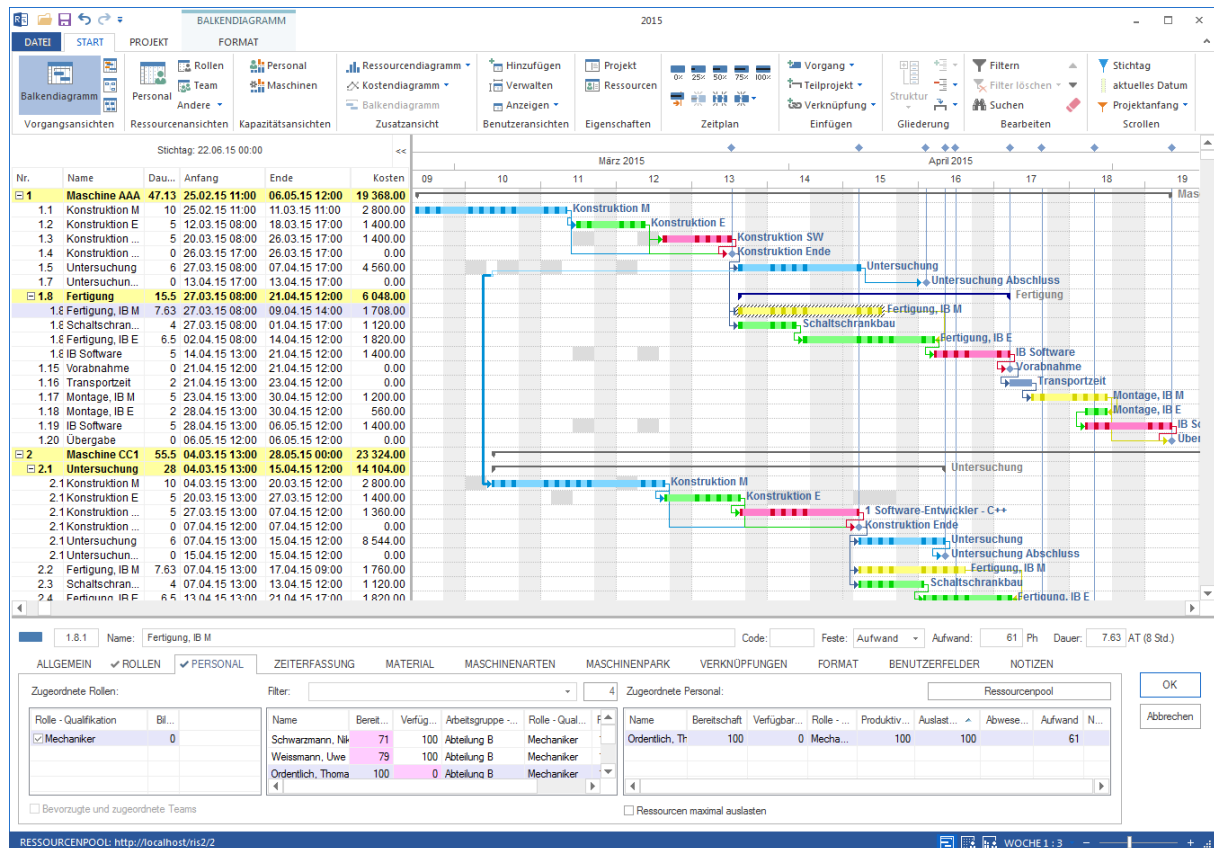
BALKENDIAGRAMM 2015

DATEI START PROJEKT FORMAT

Balkendiagramm | Personal | Rollen | Team | Andere | Personal | Maschinen | Ressourcendiagramm | Kostendiagramm | Balkendiagramm | Hinzufügen | Verwalten | Anzeigen | Projekt | Ressourcen | 0× 25× 50× 75× 100× | Vorgang | Teilprojekt | Verknüpfung | Struktur | Filtern | Filter löschen | Suchen | Stichtag | aktuelles Datum | Projektanfang

Vorgangsansichten | Ressourcenansichten | Kapazitätsansichten | Zusatzansicht | Benutzeransichten | Eigenschaften | Zeitplan | Einfügen | Gliederung | Bearbeiten | Scrollen

Stichtag: 22.06.15 00:00 <<

März 2015 April 2015

09 10 11 12 13 14 15 16 17 18 19

| Nr. | Name | Dau... | Anfang | Ende | Kosten |
|---|---|---|---|---|---|
| 1 | Maschine AAA | 47.13 | 25.02.15 11:00 | 06.05.15 12:00 | 19 368.00 |
| 1.1 | Konstruktion M | 10 | 25.02.15 11:00 | 11.03.15 11:00 | 2 800.00 |
| 1.2 | Konstruktion E | 5 | 12.03.15 08:00 | 18.03.15 17:00 | 1 400.00 |
| 1.3 | Konstruktion ... | 5 | 20.03.15 08:00 | 26.03.15 17:00 | 1 400.00 |
| 1.4 | Konstruktion ... | 0 | 26.03.15 17:00 | 26.03.15 17:00 | 0.00 |
| 1.5 | Untersuchung | 6 | 27.03.15 08:00 | 07.04.15 17:00 | 4 560.00 |
| 1.7 | Untersuchun... | 0 | 13.04.15 17:00 | 13.04.15 17:00 | 0.00 |
| 1.8 | Fertigung | 15.5 | 27.03.15 08:00 | 21.04.15 12:00 | 6 048.00 |
| 1.8 | Fertigung, IB M | 7.63 | 27.03.15 08:00 | 09.04.15 14:00 | 1 708.00 |
| 1.8 | Schaltschran... | 4 | 27.03.15 08:00 | 01.04.15 17:00 | 1 120.00 |
| 1.8 | Fertigung, IB E | 6.5 | 02.04.15 08:00 | 14.04.15 12:00 | 1 820.00 |
| 1.8 | IB Software | 5 | 14.04.15 13:00 | 21.04.15 12:00 | 1 400.00 |
| 1.15 | Vorabnahme | 0 | 21.04.15 12:00 | 21.04.15 12:00 | 0.00 |
| 1.16 | Transportzeit | 2 | 21.04.15 13:00 | 23.04.15 12:00 | 0.00 |
| 1.17 | Montage, IB M | 5 | 23.04.15 13:00 | 30.04.15 12:00 | 1 200.00 |
| 1.18 | Montage, IB E | 2 | 28.04.15 13:00 | 30.04.15 12:00 | 560.00 |
| 1.19 | IB Software | 5 | 28.04.15 13:00 | 06.05.15 12:00 | 1 400.00 |
| 1.20 | Übergabe | 0 | 06.05.15 12:00 | 06.05.15 12:00 | 0.00 |
| 2 | Maschine CC1 | 55.5 | 04.03.15 13:00 | 28.05.15 00:00 | 23 324.00 |
| 2.1 | Untersuchung | 28 | 04.03.15 13:00 | 15.04.15 12:00 | 14 104.00 |
| 2.1 | Konstruktion M | 10 | 04.03.15 13:00 | 20.03.15 12:00 | 2 800.00 |
| 2.1 | Konstruktion E | 5 | 20.03.15 13:00 | 27.03.15 12:00 | 1 400.00 |
| 2.1 | Konstruktion ... | 5 | 27.03.15 13:00 | 07.04.15 12:00 | 1 360.00 |
| 2.1 | Konstruktion ... | 0 | 07.04.15 12:00 | 07.04.15 12:00 | 0.00 |
| 2.1 | Untersuchung | 6 | 07.04.15 13:00 | 15.04.15 12:00 | 8 544.00 |
| 2.1 | Untersuchun... | 0 | 15.04.15 12:00 | 15.04.15 12:00 | 0.00 |
| 2.2 | Fertigung, IB M | 7.63 | 07.04.15 13:00 | 17.04.15 09:00 | 1 760.00 |
| 2.3 | Schaltschran... | 4 | 07.04.15 13:00 | 13.04.15 12:00 | 1 120.00 |
| 2.4 | Fertigung, IB E | 6.5 | 13.04.15 13:00 | 21.04.15 17:00 | 1 820.00 |

Masc, Konstruktion M, Konstruktion E, Konstruktion SW, Konstruktion Ende, Untersuchung, Untersuchung Abschluss, Fertigung, Fertigung, IB M, Schaltschrankbau, Fertigung, IB E, IB Software, Vorabnahme, Transportzeit, Montage, IB M, Montage, IB E, IB So, Über, Untersuchung, Konstruktion M, Konstruktion E, 1 Software-Entwickler - C++, Konstruktion Ende, Untersuchung, Untersuchung Abschluss, Fertigung, IB M, Schaltschrankbau, Fertigung, IB E

1.8.1 Name: Fertigung, IB M Code: Feste: Aufwand Aufwand: 61 Ph Dauer: 7.63 AT (8 Std.)

ALLGEMEIN ROLLEN PERSONAL ZEITERFASSUNG MATERIAL MASCHINENARTEN MASCHINENPARK VERKNÜPFUNGEN FORMAT BENUTZERFELDER NOTIZEN

OK
Abbrechen

Zugeordnete Rollen: Filter: 4 Zugeordnete Personal: Ressourcenpool

| Rolle - Qualifikation | Bil... |
|---|---|
| Mechaniker | 0 |

| Name | Bereit... | Verfüg... | Arbeitsgruppe -... | Rolle - Qual... |
|---|---|---|---|---|
| Schwarzmann, Nik | 71 | 100 | Abteilung B | Mechaniker |
| Weissmann, Uwe | 79 | 100 | Abteilung B | Mechaniker |
| Ordentlich, Thoma | 100 | 0 | Abteilung B | Mechaniker |

| Name | Bereitschaft | Verfügbar... | Rolle -... | Produktiv... | Auslast... | Abwese... | Aufwand | N... |
|---|---|---|---|---|---|---|---|---|
| Ordentlich, Th | 100 | 0 | Mecha... | 100 | 100 | | 61 | |

Bevorzugte und zugeordnete Teams
Ressourcen maximal auslasten

RESSOURCENPOOL: http://localhost/ris2/2 WOCHE 1 : 3